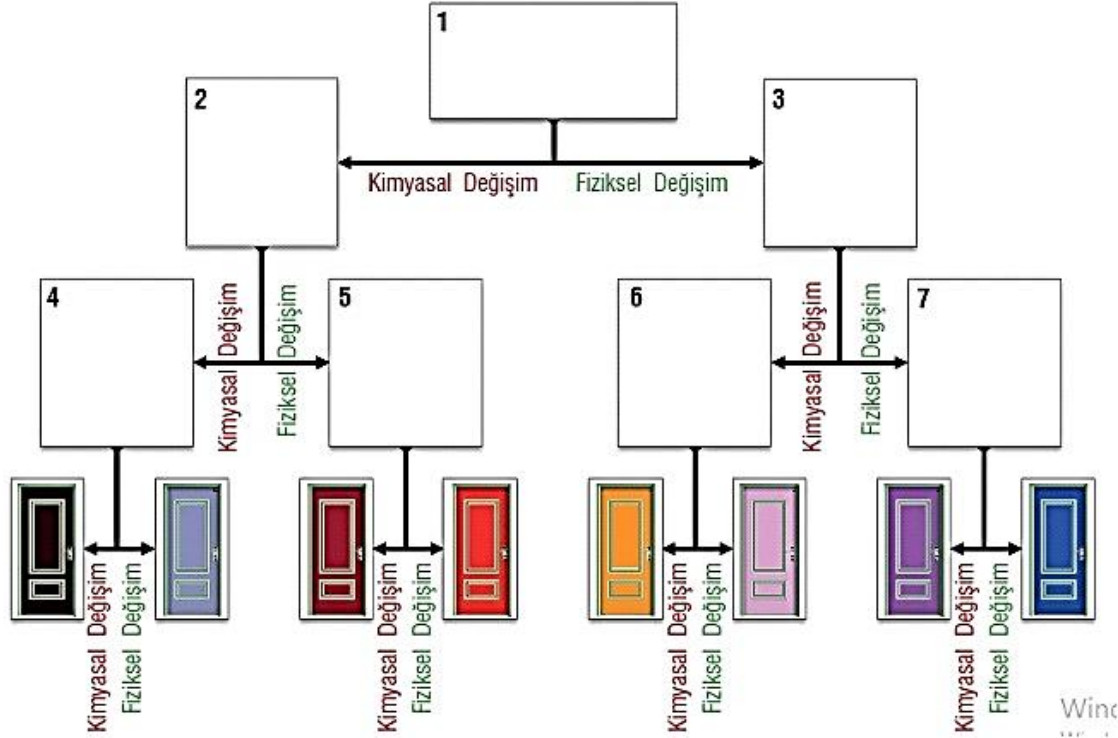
1

2

3

Kimyasal Değişim Fiziksel Değişim

4

Kimyasal Değişim Fiziksel Değişim

5

6

Kimyasal Değişim Fiziksel Değişim

7

Kimyasal Değişim Fiziksel Değişim

Kimyasal Değişim Fiziksel Değişim

Kimyasal Değişim Fiziksel Değişim

Kimyasal Değişim Fiziksel Değişim

Wind